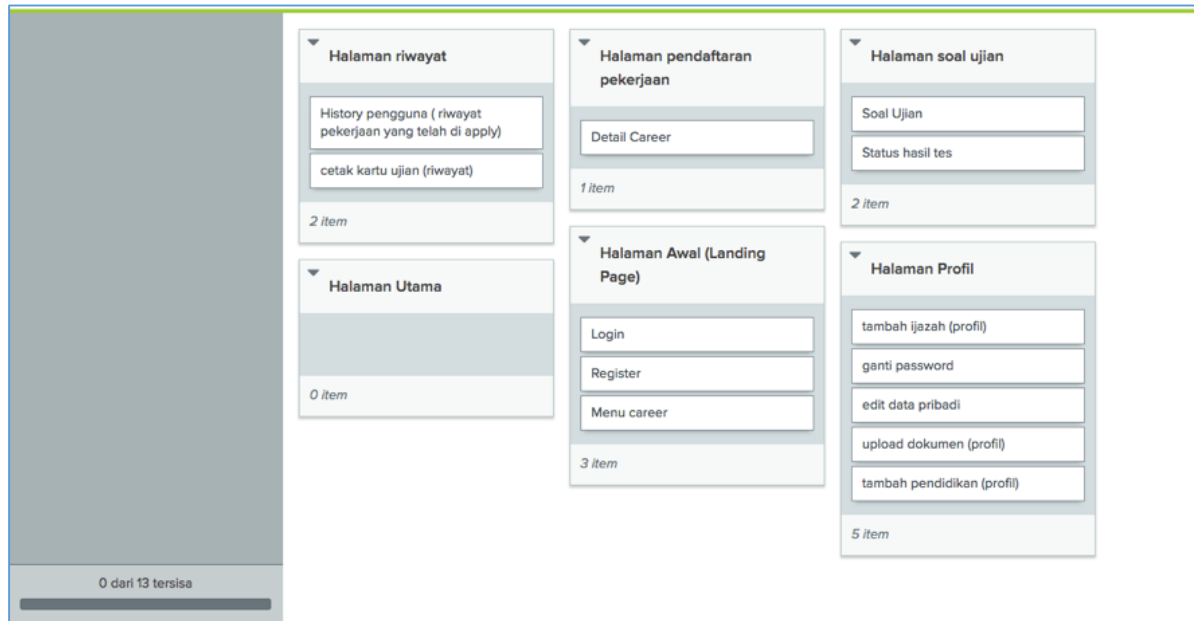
Halaman riwayat

History pengguna ( riwayat pekerjaan yang telah di apply)

cetak kartu ujian (riwayat)

2 item

Halaman Utama

0 item

Halaman pendaftaran pekerjaan

Detail Career

1 item

Halaman Awal (Landing Page)

Login

Register

Menu career

3 item

Halaman soal ujian

Soal Ujian

Status hasil tes

2 item

Halaman Profil

tambah ijazah (profil)

ganti password

edit data pribadi

upload dokumen (profil)

tambah pendidikan (profil)

5 item

0 dari 13 tersisa